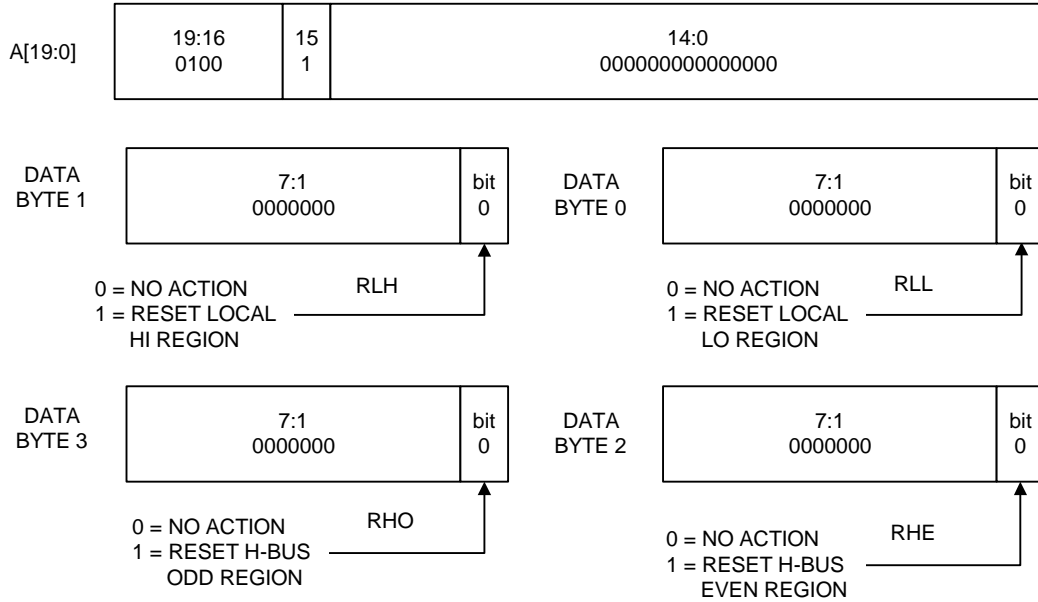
A[19:0]

| 19:16 0100 | 15 1 | 14:0 000000000000000 |
|---|---|---|

DATA BYTE 1

| 7:1 0000000 | bit 0 |
|---|---|

RLH

0 = NO ACTION
1 = RESET LOCAL HI REGION

DATA BYTE 0

| 7:1 0000000 | bit 0 |
|---|---|

RLL

0 = NO ACTION
1 = RESET LOCAL LO REGION

DATA BYTE 3

| 7:1 0000000 | bit 0 |
|---|---|

RHO

0 = NO ACTION
1 = RESET H-BUS ODD REGION

DATA BYTE 2

| 7:1 0000000 | bit 0 |
|---|---|

RHE

0 = NO ACTION
1 = RESET H-BUS EVEN REGION